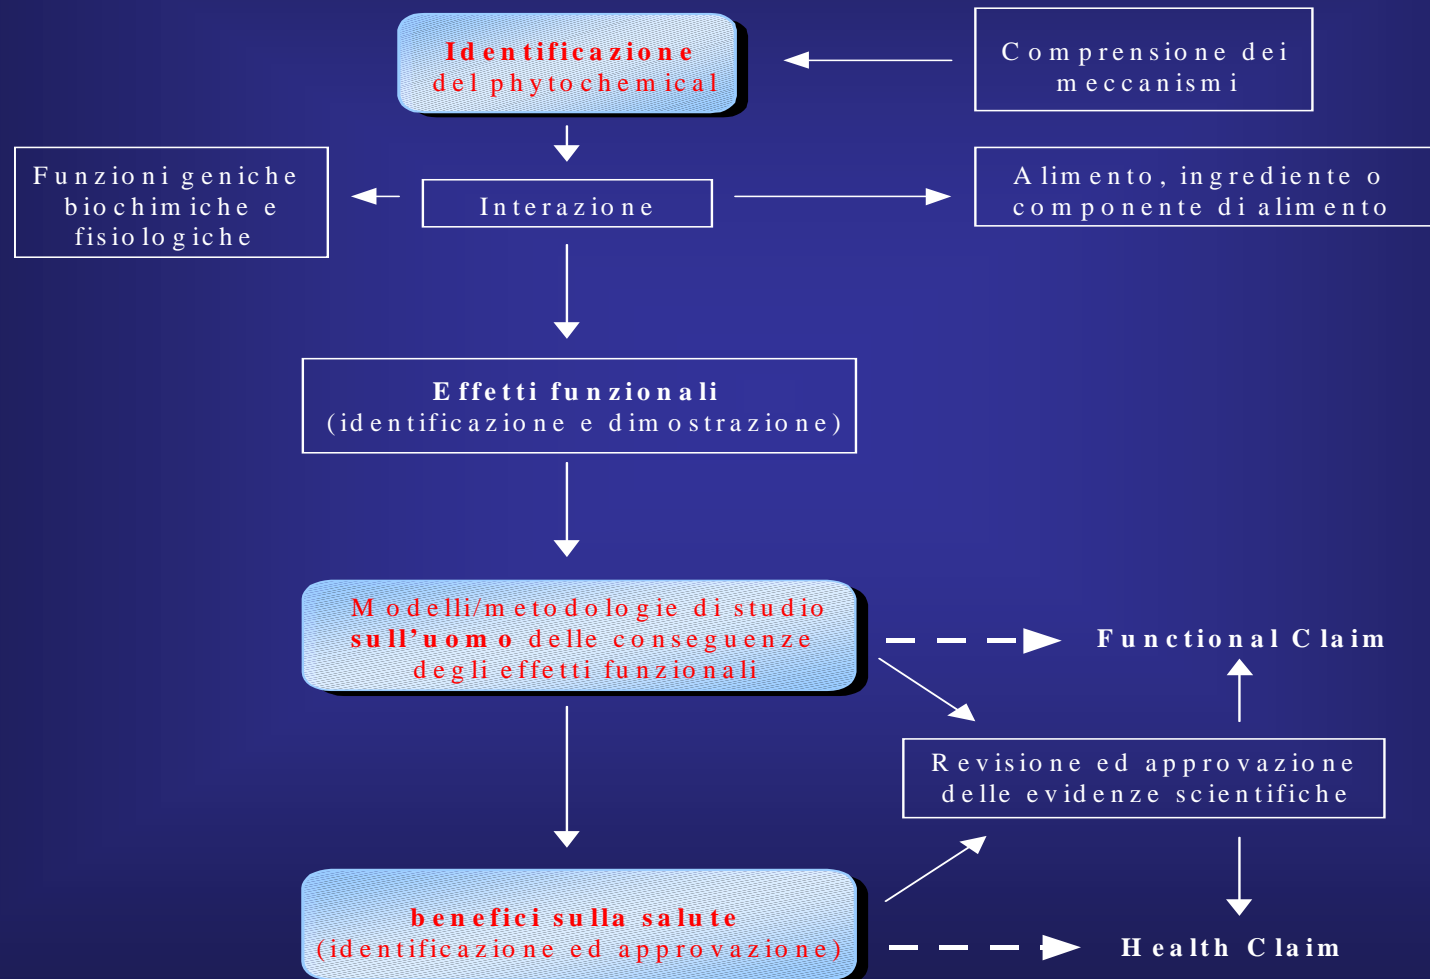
Identificazione del phytochemical

Comprensione dei meccanismi

Funzioni geniche biochimiche e fisiologiche

Interazione

Alimento, ingrediente o componente di alimento

Effetti funzionali (identificazione e dimostrazione)

Modelli/metodologie di studio sull'uomo delle conseguenze degli effetti funzionali

Functional Claim

Revisione ed approvazione delle evidenze scientifiche

benefici sulla salute (identificazione ed approvazione)

Health Claim